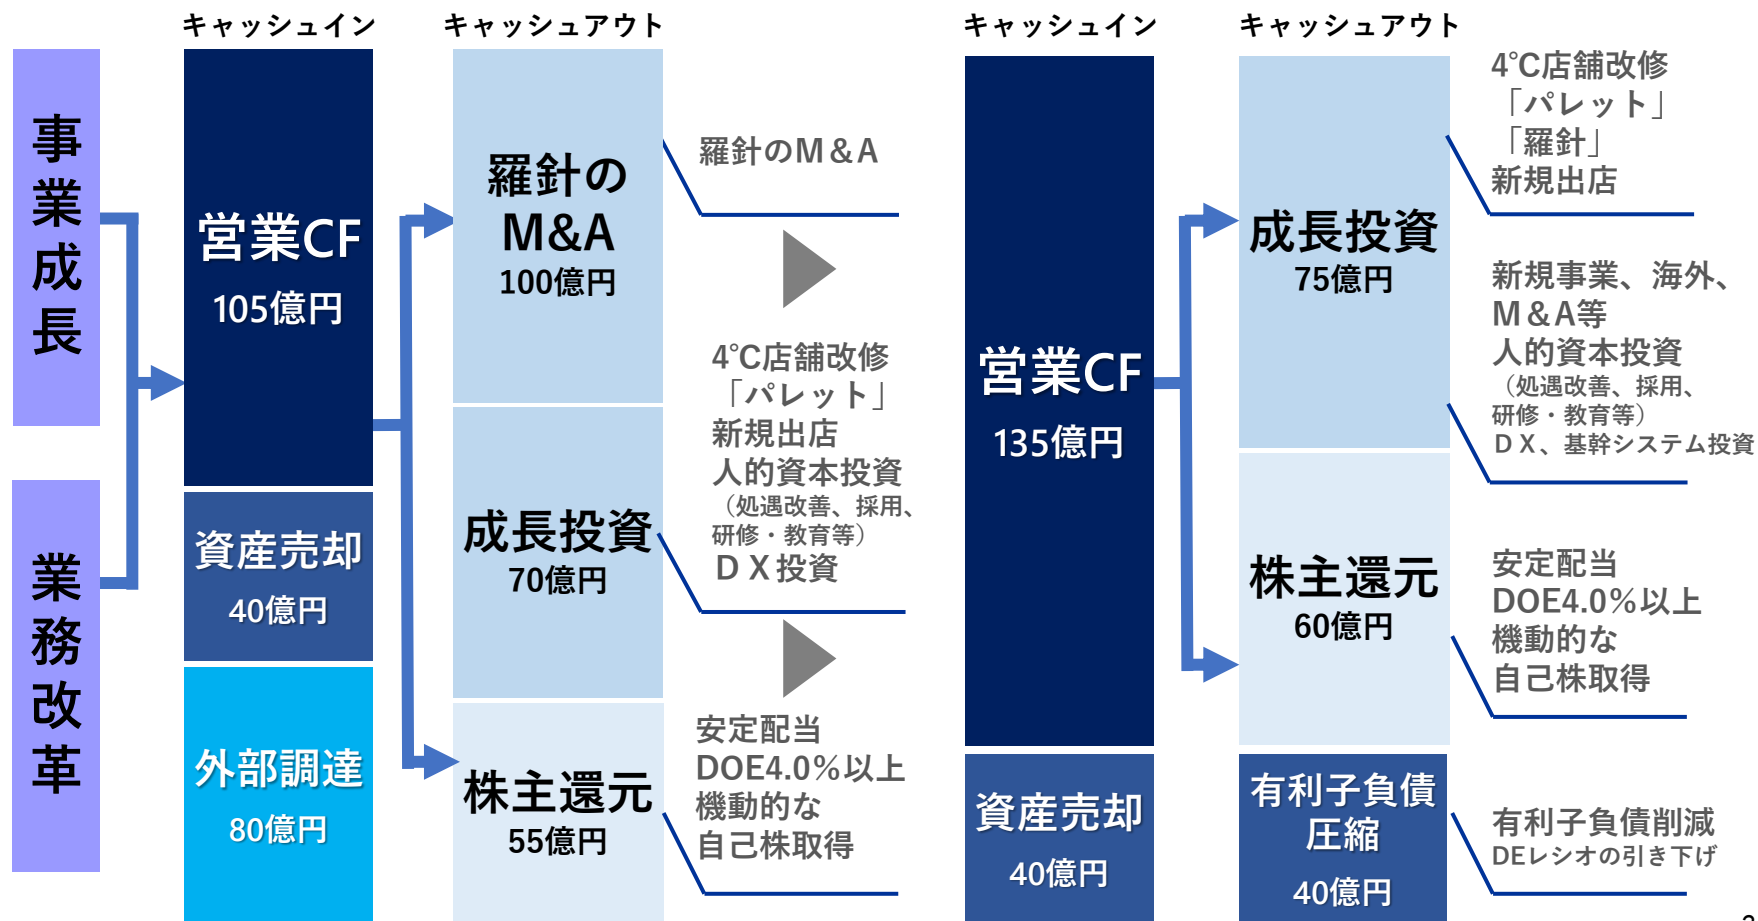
キャッシュイン

キャッシュアウト

キャッシュイン

キャッシュアウト

事業成長

業務改革

営業CF
105億円

資産売却
40億円

外部調達
80億円

羅針の
M&A
100億円

成長投資
70億円

株主還元
55億円

羅針のＭ＆Ａ

4℃店舗改修
「パレット」
新規出店
人的資本投資
（処遇改善、採用、研修・教育等）
ＤＸ投資

安定配当
DOE4.0%以上
機動的な
自己株取得

営業CF
135億円

資産売却
40億円

成長投資
75億円

株主還元
60億円

有利子負債
圧縮
40億円

4℃店舗改修
「パレット」
「羅針」
新規出店

新規事業、海外、
Ｍ＆Ａ等
人的資本投資
（処遇改善、採用、研修・教育等）
ＤＸ、基幹システム投資

安定配当
DOE4.0%以上
機動的な
自己株取得

有利子負債削減
DEレシオの引き下げ